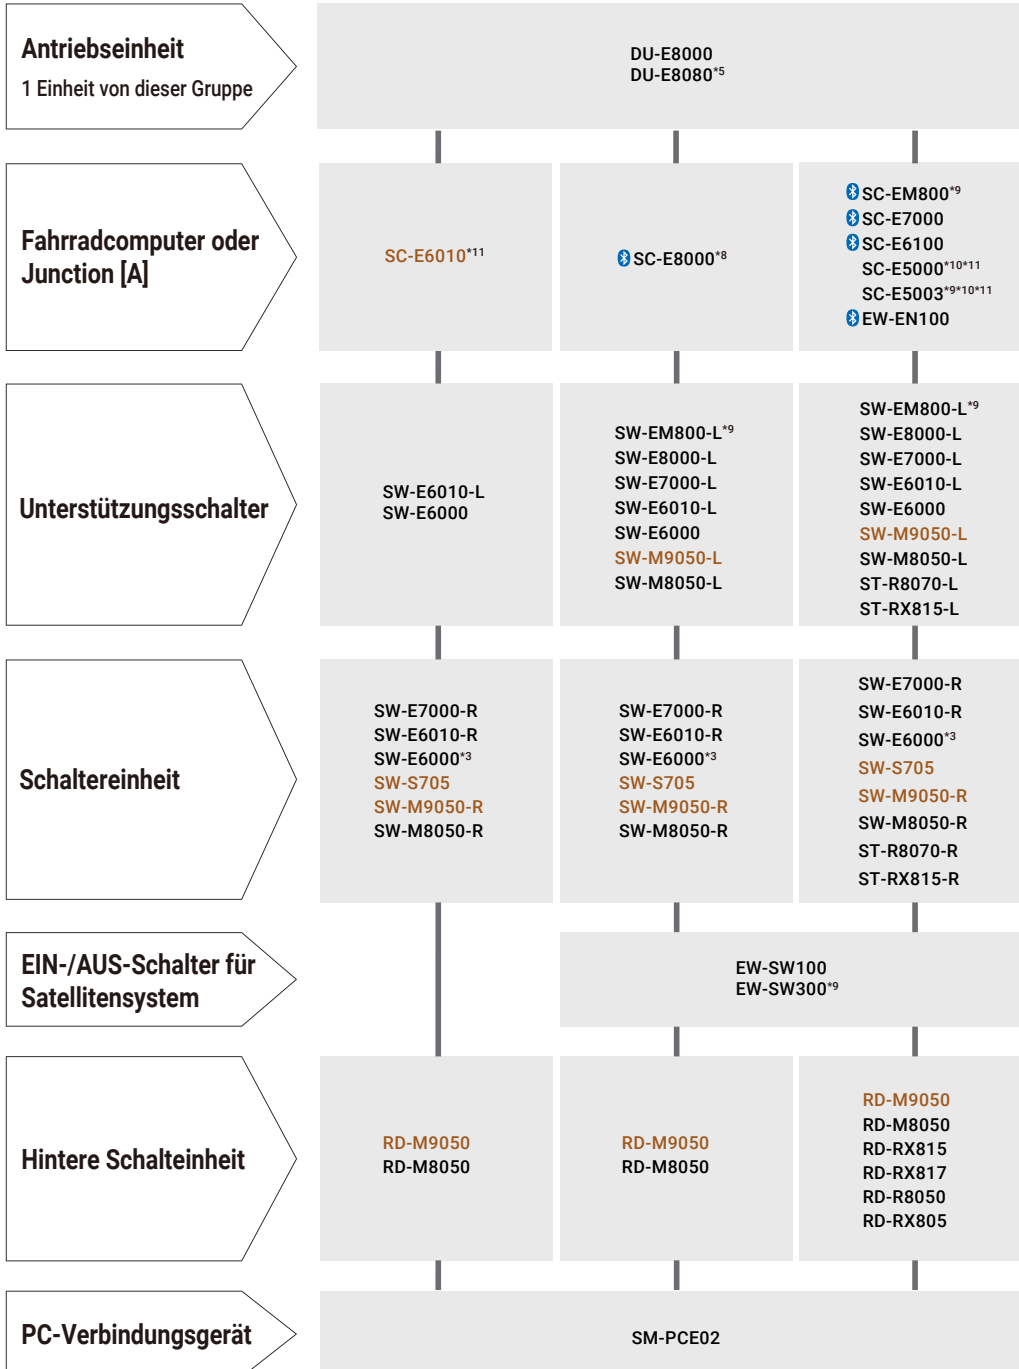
Antriebseinheit
1 Einheit von dieser Gruppe

DU-E8000
DU-E8080*5

Fahrradcomputer oder Junction [A]

SC-E6010*11

SC-E8000*8

SC-EM800*9
SC-E7000
SC-E6100
SC-E5000*10*11
SC-E5003*9*10*11
EW-EN100

Unterstützungsschalter

SW-E6010-L
SW-E6000

SW-EM800-L*9
SW-E8000-L
SW-E7000-L
SW-E6010-L
SW-E6000
SW-M9050-L
SW-M8050-L

SW-EM800-L*9
SW-E8000-L
SW-E7000-L
SW-E6010-L
SW-E6000
SW-M9050-L
SW-M8050-L
ST-R8070-L
ST-RX815-L

Schaltereinheit

SW-E7000-R
SW-E6010-R
SW-E6000*3
SW-S705
SW-M9050-R
SW-M8050-R

SW-E7000-R
SW-E6010-R
SW-E6000*3
SW-S705
SW-M9050-R
SW-M8050-R

SW-E7000-R
SW-E6010-R
SW-E6000*3
SW-S705
SW-M9050-R
SW-M8050-R
ST-R8070-R
ST-RX815-R

EIN-/AUS-Schalter für Satellitensystem

EW-SW100
EW-SW300*9

Hintere Schalteinheit

RD-M9050
RD-M8050

RD-M9050
RD-M8050

RD-M9050
RD-M8050
RD-RX815
RD-RX817
RD-R8050
RD-RX805

PC-Verbindungsgerät

SM-PCE02